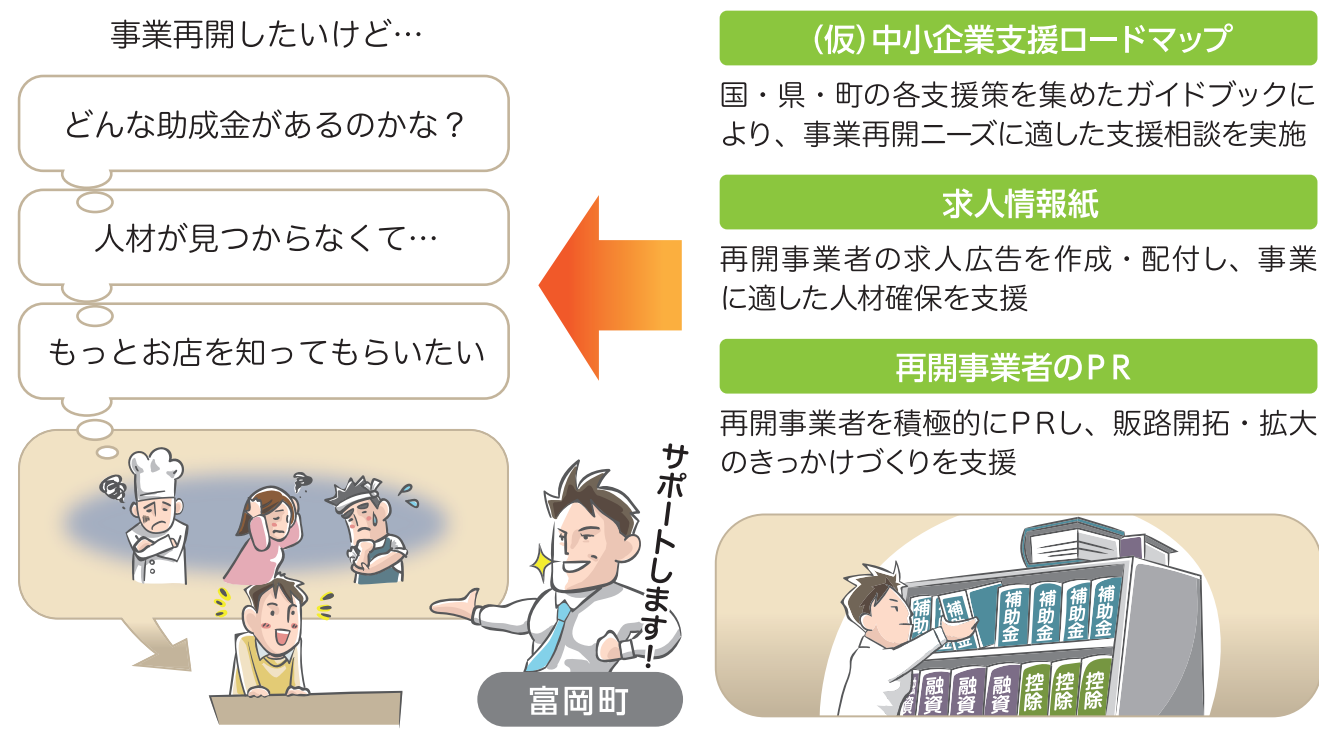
事業再開したいけど…

どんな助成金があるのかな？

人材が見つからなくて…

もっとお店を知ってもらいたい

サポートします！

富岡町

(仮)中小企業支援ロードマップ

国・県・町の各支援策を集めたガイドブックにより、事業再開ニーズに適した支援相談を実施

求人情報紙

再開事業者の求人広告を作成・配付し、事業に適した人材確保を支援

再開事業者のＰＲ

再開事業者を積極的にＰＲし、販路開拓・拡大のきっかけづくりを支援

補助金 補助金 補助金 補助金 補助金 補助金

融資 融資 融資 融資 控除 控除 控除